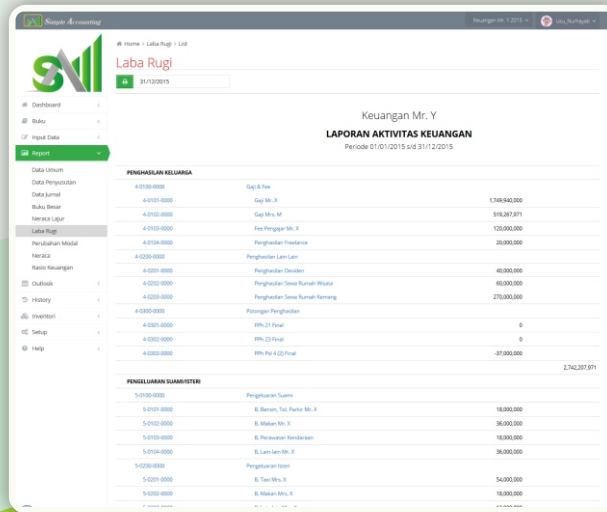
Simple Accounting

Keuangan Mr. Y 2015 | Uu_Nurhayati

Home > Laba Rugi > List

Laba Rugi

31/12/2015

Dashboard
Buku
Input Data
Report
Data Umum
Data Penyusutan
Data Jurnal
Buku Besar
Neraca Lajur
Laba Rugi
Perubahan Modal
Neraca
Rasio Keuangan
Outlook
History
Inventori
Setup
Help

Keuangan Mr. Y

LAPORAN AKTIVITAS KEUANGAN

Periode 01/01/2015 s/d 31/12/2015

| | | | |
|---|---|---|---|
| PENGHASILAN KELUARGA | | | |
| 4-0100-0000 | Gaji & Fee | | |
| 4-0101-0000 | Gaji Mr. X | 1,749,940,000 | |
| 4-0102-0000 | Gaji Mrs. M | 519,267,971 | |
| 4-0103-0000 | Fee Pengajar Mr. X | 120,000,000 | |
| 4-0104-0000 | Penghasilan Freelance | 20,000,000 | |
| 4-0200-0000 | Penghasilan Lain Lain | | |
| 4-0201-0000 | Penghasilan Deviden | 40,000,000 | |
| 4-0202-0000 | Penghasilan Sewa Rumah Wisata | 60,000,000 | |
| 4-0203-0000 | Penghasilan Sewa Rumah Kemang | 270,000,000 | |
| 4-0300-0000 | Potongan Penghasilan | | |
| 4-0301-0000 | PPh 21 Final | 0 | |
| 4-0302-0000 | PPh 23 Final | 0 | |
| 4-0303-0000 | PPh Psl 4 (2) Final | -37,000,000 | |
| | | | 2,742,207,971 |
| PENGELUARAN SUAMI ISTERI | | | |
| 5-0100-0000 | Pengeluaran Suami | | |
| 5-0101-0000 | B. Bensin, Tol, Parkir Mr. X | 18,000,000 | |
| 5-0102-0000 | B. Makan Mr. X | 36,000,000 | |
| 5-0103-0000 | B. Perawatan Kendaraan | 18,000,000 | |
| 5-0104-0000 | B. Lain lain Mr. X | 36,000,000 | |
| 5-0200-0000 | Pengeluaran Isteri | | |
| 5-0201-0000 | B. Taxi Mrs. X | 54,000,000 | |
| 5-0202-0000 | B. Makan Mrs. X | 18,000,000 | |
| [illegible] | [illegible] | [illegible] | |